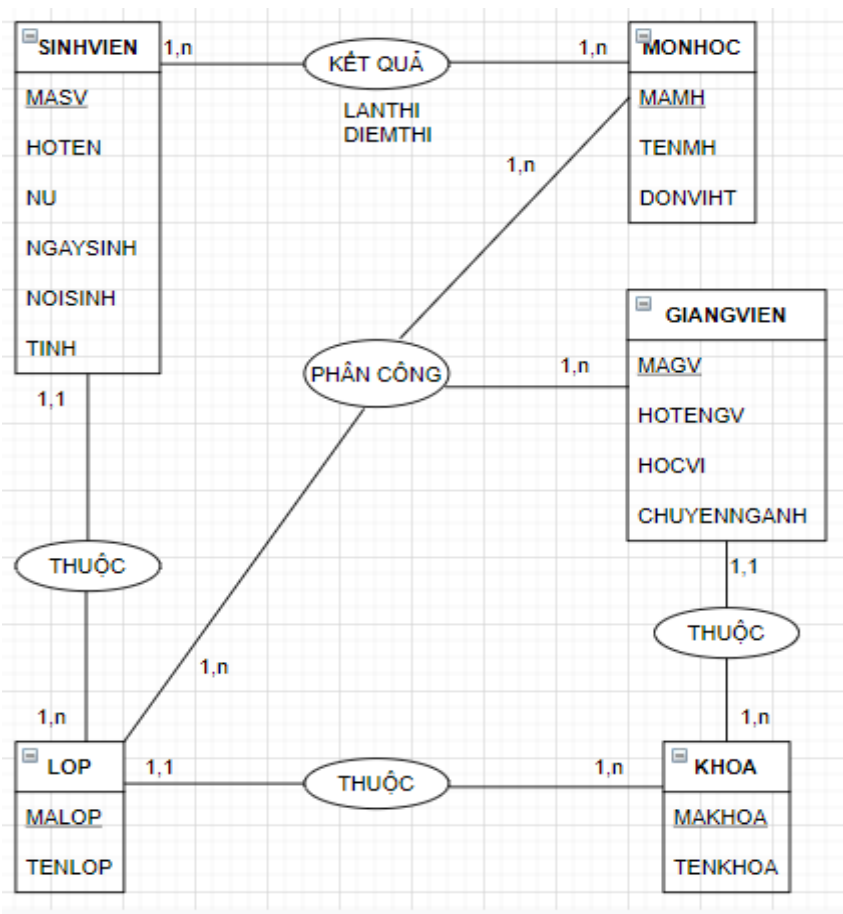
SINHVIEN
MASV
HOTEN
NU
NGAYSINH
NOISINH
TINH

1,n
KẾT QUẢ
1,n
LANTHI
DIEMTHI

MONHOC
MAMH
TENMH
DONVIHT

1,n

GIANGVIEN
MAGV
HOTENGV
HOCVI
CHUYENNGANH

PHÂN CÔNG
1,n

1,1

THUỘC

1,1
THUỘC

1,n
1,n
1,n

LOP
MALOP
TENLOP

1,1
THUỘC
1,n

KHOA
MAKHOA
TENKHOA